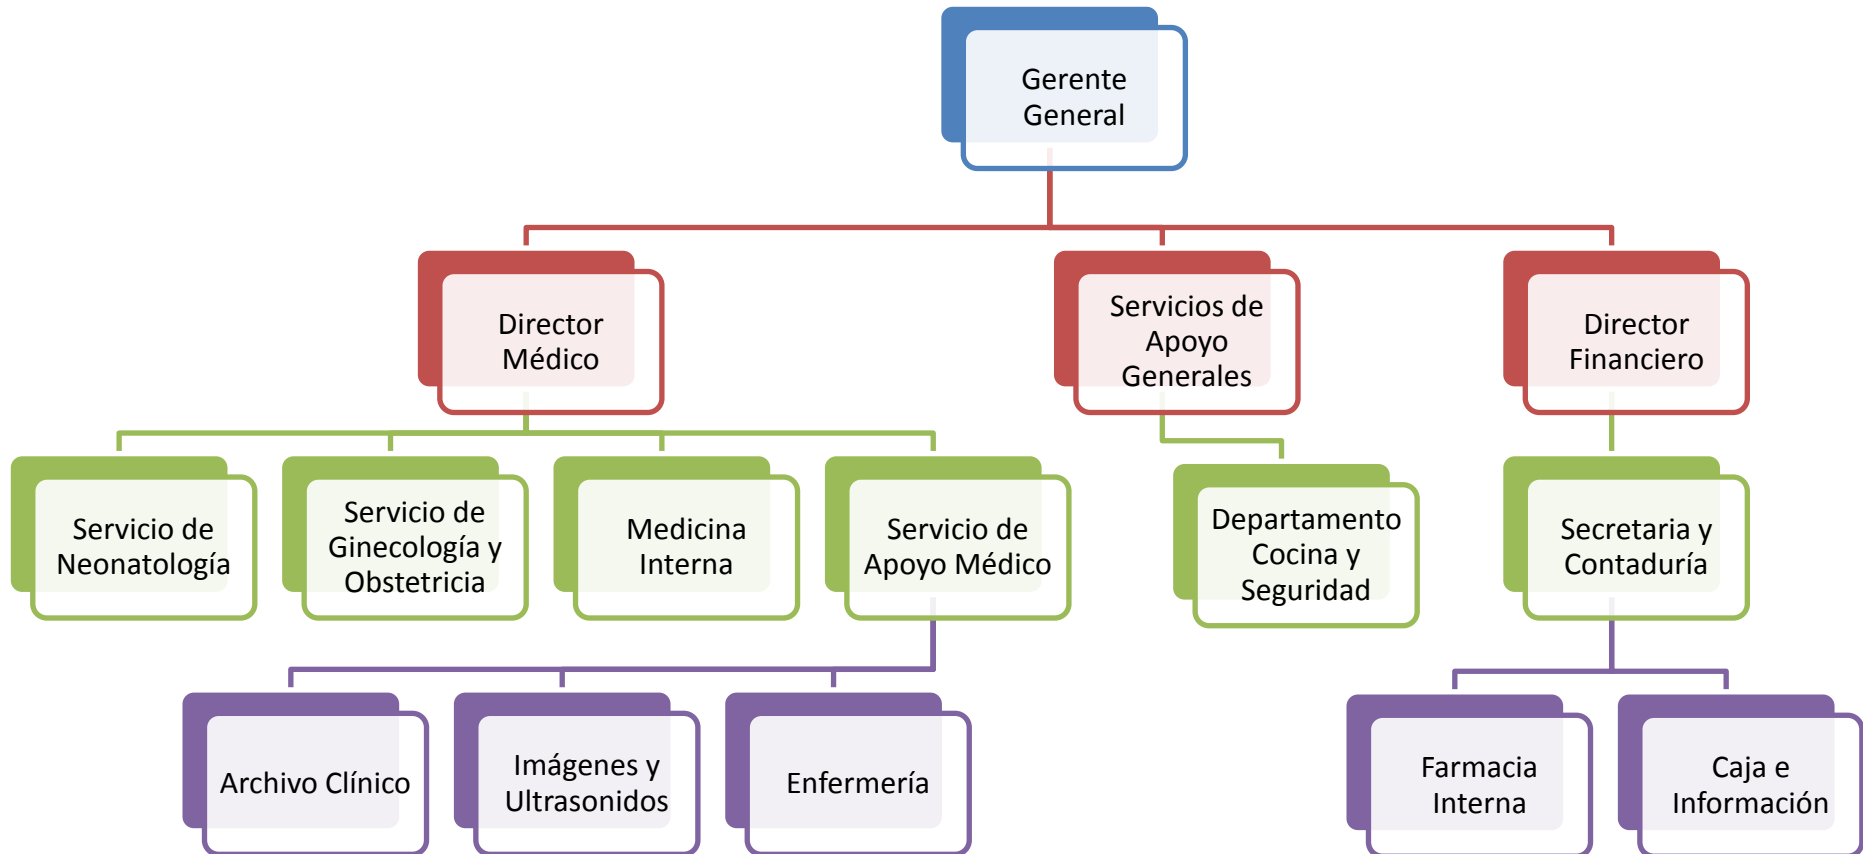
Gerente General

Director Médico

Servicios de Apoyo Generales

Director Financiero

Servicio de Neonatología

Servicio de Ginecología y Obstetricia

Medicina Interna

Servicio de Apoyo Médico

Departamento Cocina y Seguridad

Secretaria y Contaduría

Archivo Clínico

Imágenes y Ultrasonidos

Enfermería

Farmacia Interna

Caja e Información